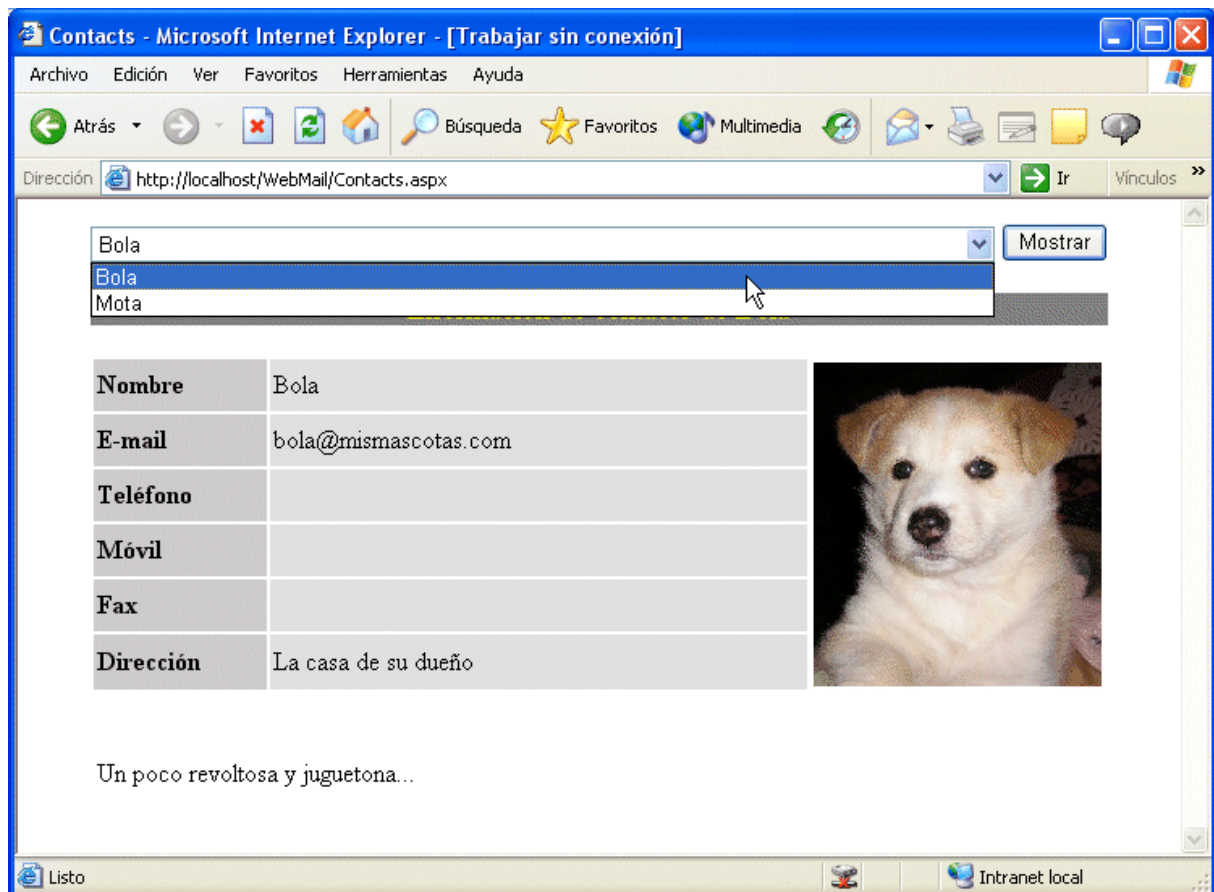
Contacts - Microsoft Internet Explorer - [Trabajar sin conexión]

Archivo Edición Ver Favoritos Herramientas Ayuda

Atrás Búsqueda Favoritos Multimedia

Dirección http://localhost/WebMail/Contacts.aspx Ir Vínculos

Bola Mostrar
Bola
Mota

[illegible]

| Nombre | Bola |
|---|---|
| E-mail | bola@mismascotas.com |
| Teléfono | |
| Móvil | |
| Fax | |
| Dirección | La casa de su dueño |

Un poco revoltosa y juguetona...

Listo Intranet local